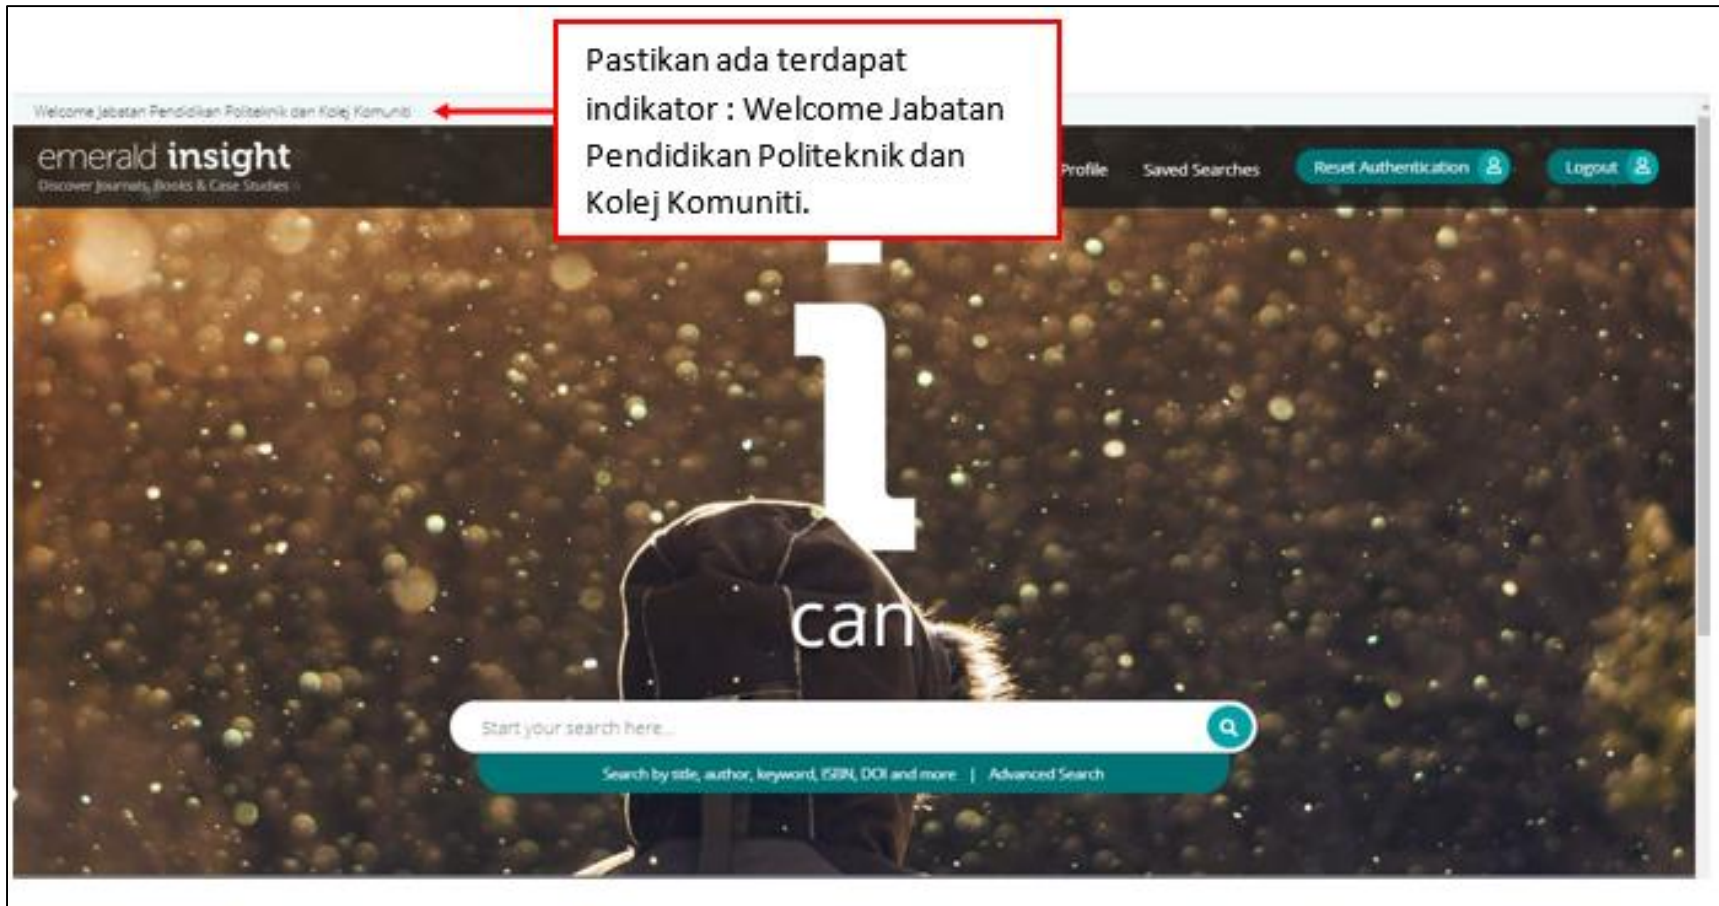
Welcome Jabatan Pendidikan Politeknik dan Kolej Komuniti

Pastikan ada terdapat indikator : Welcome Jabatan Pendidikan Politeknik dan Kolej Komuniti.

emerald insight
Discover Journals, Books & Case Studies

Profile Saved Searches Reset Authentication Logout

i
can

Start your search here...

Search by title, author, keyword, ISBN, DOI and more | Advanced Search